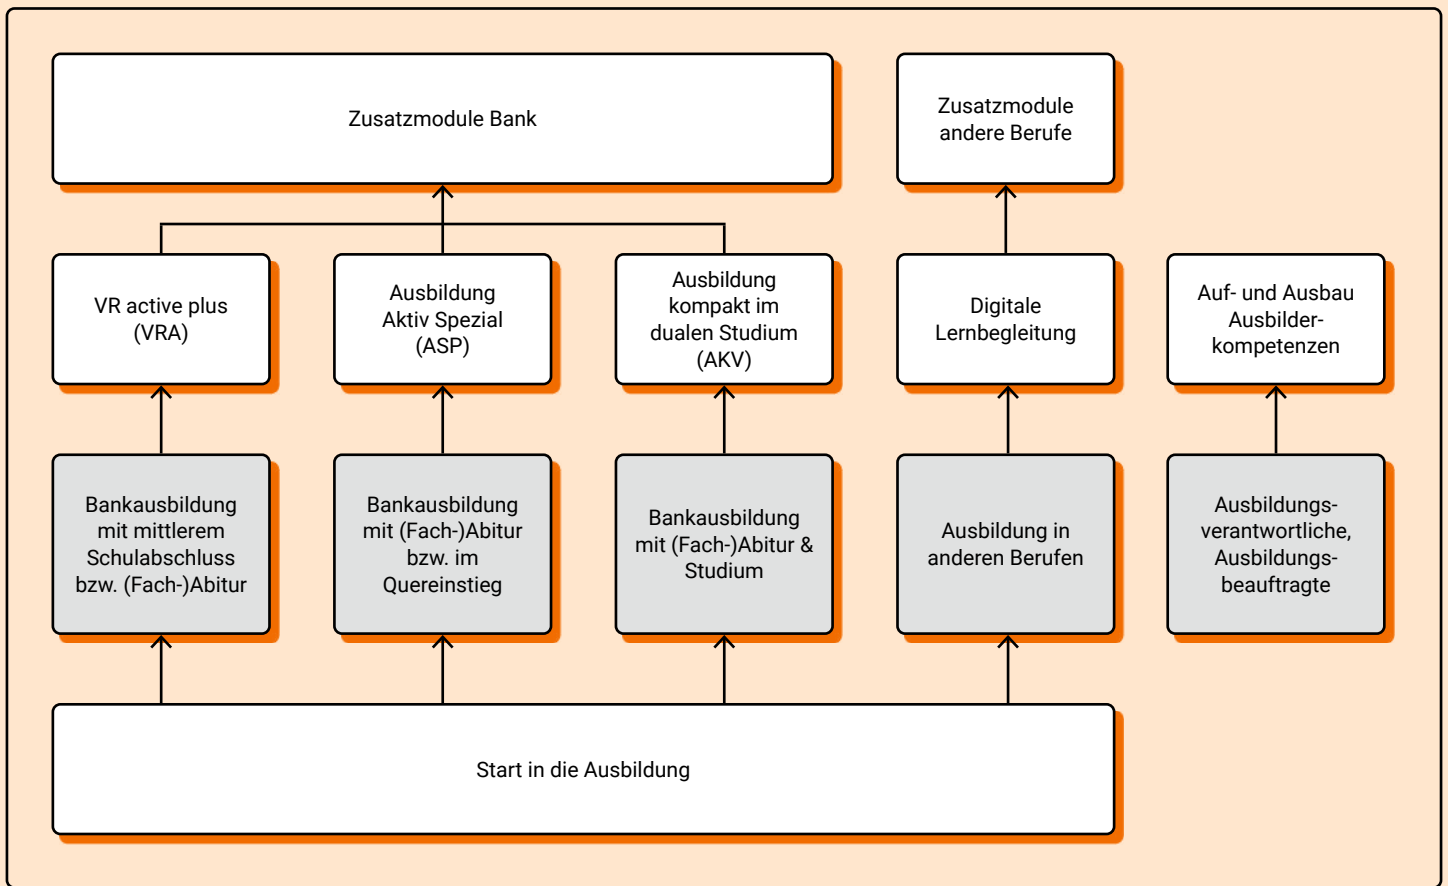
Zusatzmodule Bank

Zusatzmodule andere Berufe

VR active plus (VRA)

Ausbildung Aktiv Spezial (ASP)

Ausbildung kompakt im dualen Studium (AKV)

Digitale Lernbegleitung

Auf- und Ausbau Ausbilderkompetenzen

Bankausbildung mit mittlerem Schulabschluss bzw. (Fach-)Abitur

Bankausbildung mit (Fach-)Abitur bzw. im Quereinstieg

Bankausbildung mit (Fach-)Abitur & Studium

Ausbildung in anderen Berufen

Ausbildungsverantwortliche, Ausbildungsbeauftragte

Start in die Ausbildung